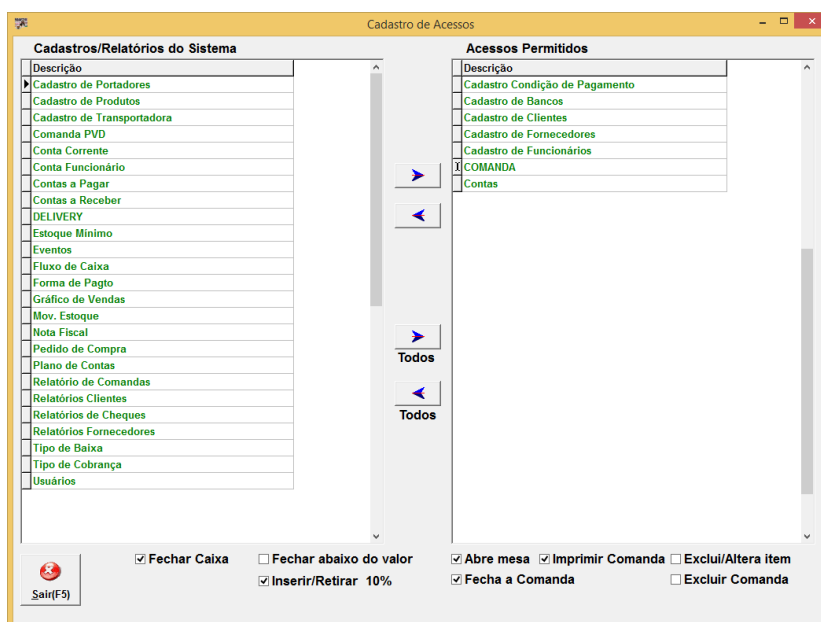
Cadastro de Acessos

Cadastros/Relatórios do Sistema

| Descrição |
|---|
| Cadastro de Portadores |
| Cadastro de Produtos |
| Cadastro de Transportadora |
| Comanda PVD |
| Conta Corrente |
| Conta Funcionário |
| Contas a Pagar |
| Contas a Receber |
| DELIVERY |
| Estoque Mínimo |
| Eventos |
| Fluxo de Caixa |
| Forma de Pagto |
| Gráfico de Vendas |
| Mov. Estoque |
| Nota Fiscal |
| Pedido de Compra |
| Plano de Contas |
| Relatório de Comandas |
| Relatórios Clientes |
| Relatórios de Cheques |
| Relatórios Fornecedores |
| Tipo de Baixa |
| Tipo de Cobrança |
| Usuários |

Todos

Todos

Acessos Permitidos

| Descrição |
|---|
| Cadastro Condição de Pagamento |
| Cadastro de Bancos |
| Cadastro de Clientes |
| Cadastro de Fornecedores |
| Cadastro de Funcionários |
| COMANDA |
| Contas |

Sair(F5)

Fechar Caixa

Fechar abaixo do valor

Inserir/Retirar 10%

Abre mesa

Imprimir Comanda

Exclui/Altera item

Fecha a Comanda

Excluir Comanda